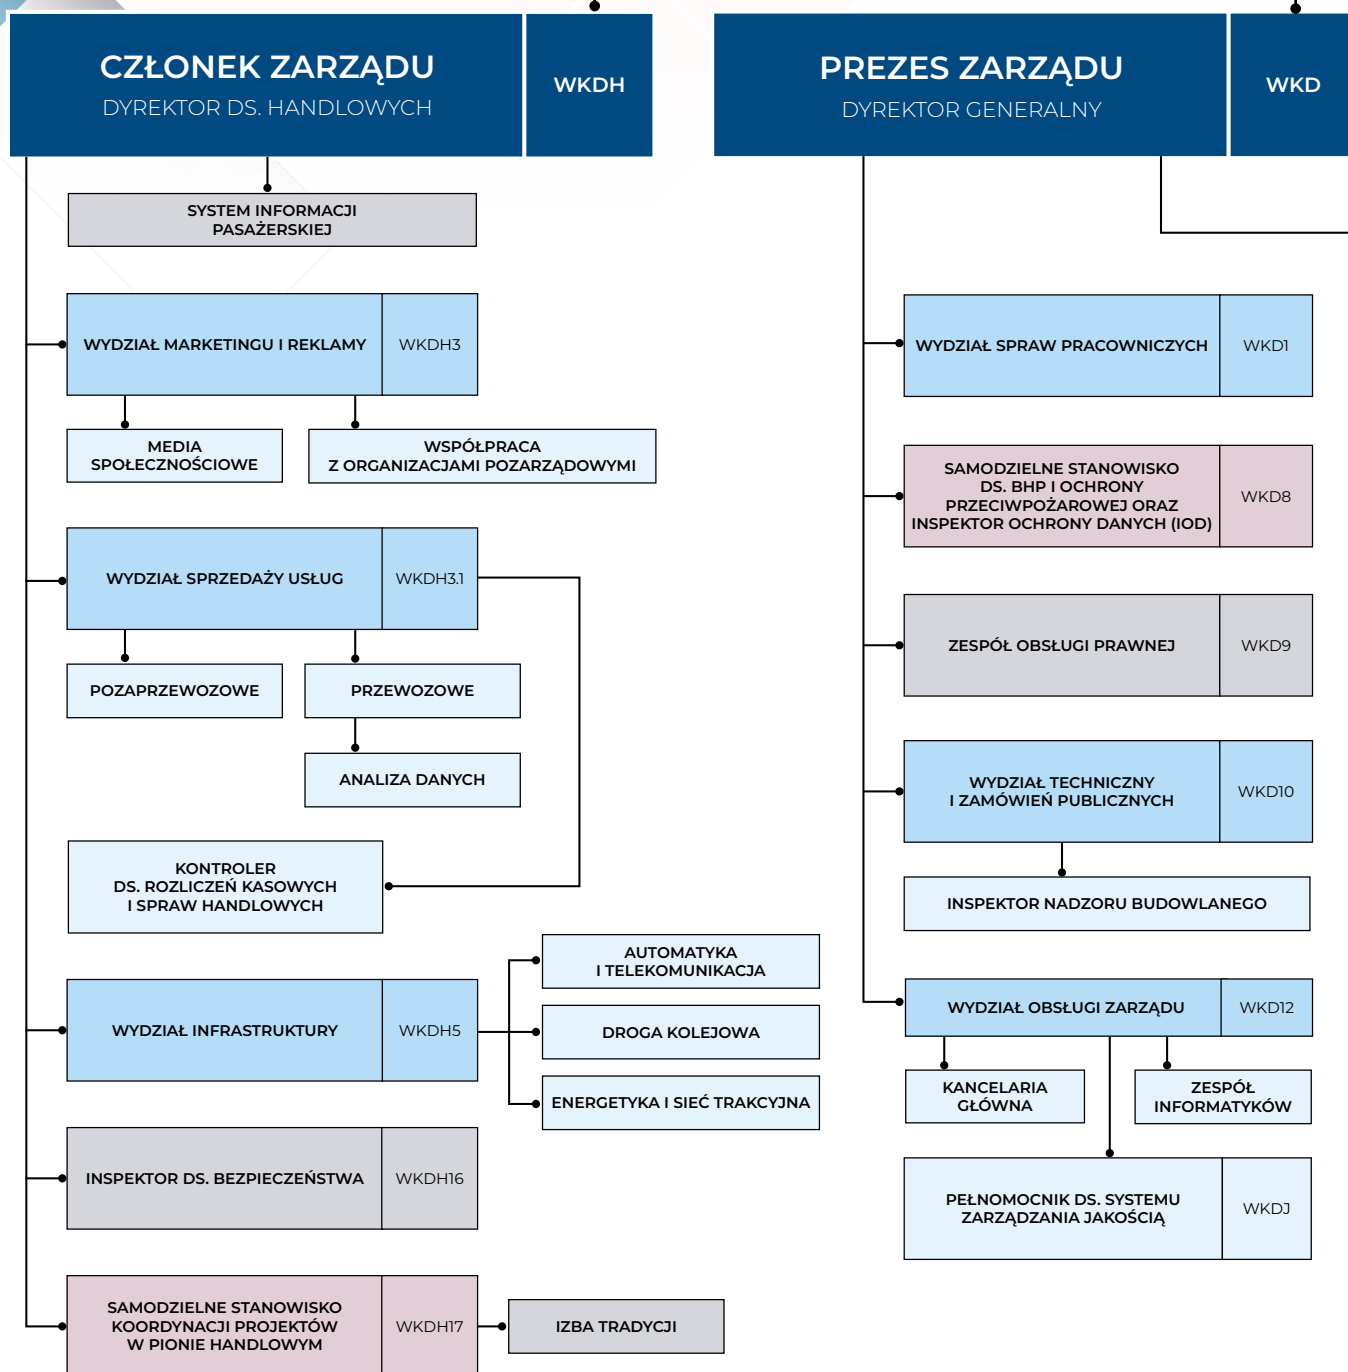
CZŁONEK ZARZĄDU
DYREKTOR DS. HANDLOWYCH

WKDH

PREZES ZARZĄDU
DYREKTOR GENERALNY

WKD

SYSTEM INFORMACJI PASAŻERSKIEJ

WYDZIAŁ MARKETINGU I REKLAMY | WKDH3

MEDIA SPOŁECZNOŚCIOWE

WSPÓŁPRACA Z ORGANIZACJAMI POZARZĄDOWYMI

WYDZIAŁ SPRZEDAŻY USŁUG | WKDH3.1

POZAPRZEWOZOWE

PRZEWOZOWE

ANALIZA DANYCH

KONTROLER DS. ROZLICZEŃ KASOWYCH I SPRAW HANDLOWYCH

AUTOMATYKA I TELEKOMUNIKACJA

WYDZIAŁ INFRASTRUKTURY | WKDH5

DROGA KOLEJOWA

ENERGETYKA I SIEĆ TRAKCYJNA

INSPEKTOR DS. BEZPIECZEŃSTWA | WKDH16

SAMODZIELNE STANOWISKO KOORDYNACJI PROJEKTÓW W PIONIE HANDLOWYM | WKDH17

IZBA TRADYCJI

WYDZIAŁ SPRAW PRACOWNICZYCH | WKD1

SAMODZIELNE STANOWISKO DS. BHP I OCHRONY PRZECIWPOŻAROWEJ ORAZ INSPEKTOR OCHRONY DANYCH (IOD) | WKD8

ZESPÓŁ OBSŁUGI PRAWNEJ | WKD9

WYDZIAŁ TECHNICZNY I ZAMÓWIEŃ PUBLICZNYCH | WKD10

INSPEKTOR NADZORU BUDOWLANEGO

WYDZIAŁ OBSŁUGI ZARZĄDU | WKD12

KANCELARIA GŁÓWNA

ZESPÓŁ INFORMATYKÓW

PEŁNOMOCNIK DS. SYSTEMU ZARZĄDZANIA JAKOŚCIĄ | WKDJ